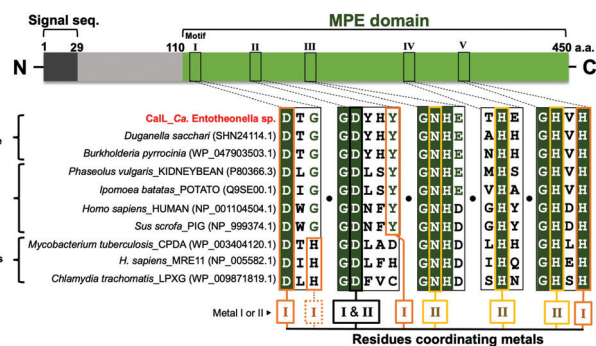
Signal seq.
MPE domain
1 29 110 450 a.a.
Motif
I II III IV V
N C

CalL_Ca. Entotheonella sp. D T G G D Y H Y G N H E T H E G H V H
Duganella sacchari (SHN24114.1) D T G G D Y H Y G N H E A H H G H V H
Burkholderia pyrrocinia (WP_047903503.1) D T G G D Y H Y G N H E N H H G H V H
Phaseolus vulgaris_KIDNEYBEAN (P80366.3) D L G G D L S Y G N H E M H S G H V H
Ipomoea batatas_POTATO (Q9SE00.1) D I G G D L S Y G N H E V H A G H V H
Homo sapiens_HUMAN (NP_001104504.1) D W G G D N F Y G N H D G H Y G H D H
Sus scrofa_PIG (NP_999374.1) D W G G D N F Y G N H D G H Y G H D H
Mycobacterium tuberculosis_CPDA (WP_003404120.1) D T H G D L A D G N H D L H D G H L H
H. sapiens_MRE11 (NP_005582.1) D I H G D L F H G N H D I H Q G H E H
Chlamydia trachomatis_LPXG (WP_009871819.1) D L H G D F V C G N H D S H N G H S H

Metal I or II ▸ I I I & II I II II II I
Residues coordinating metals